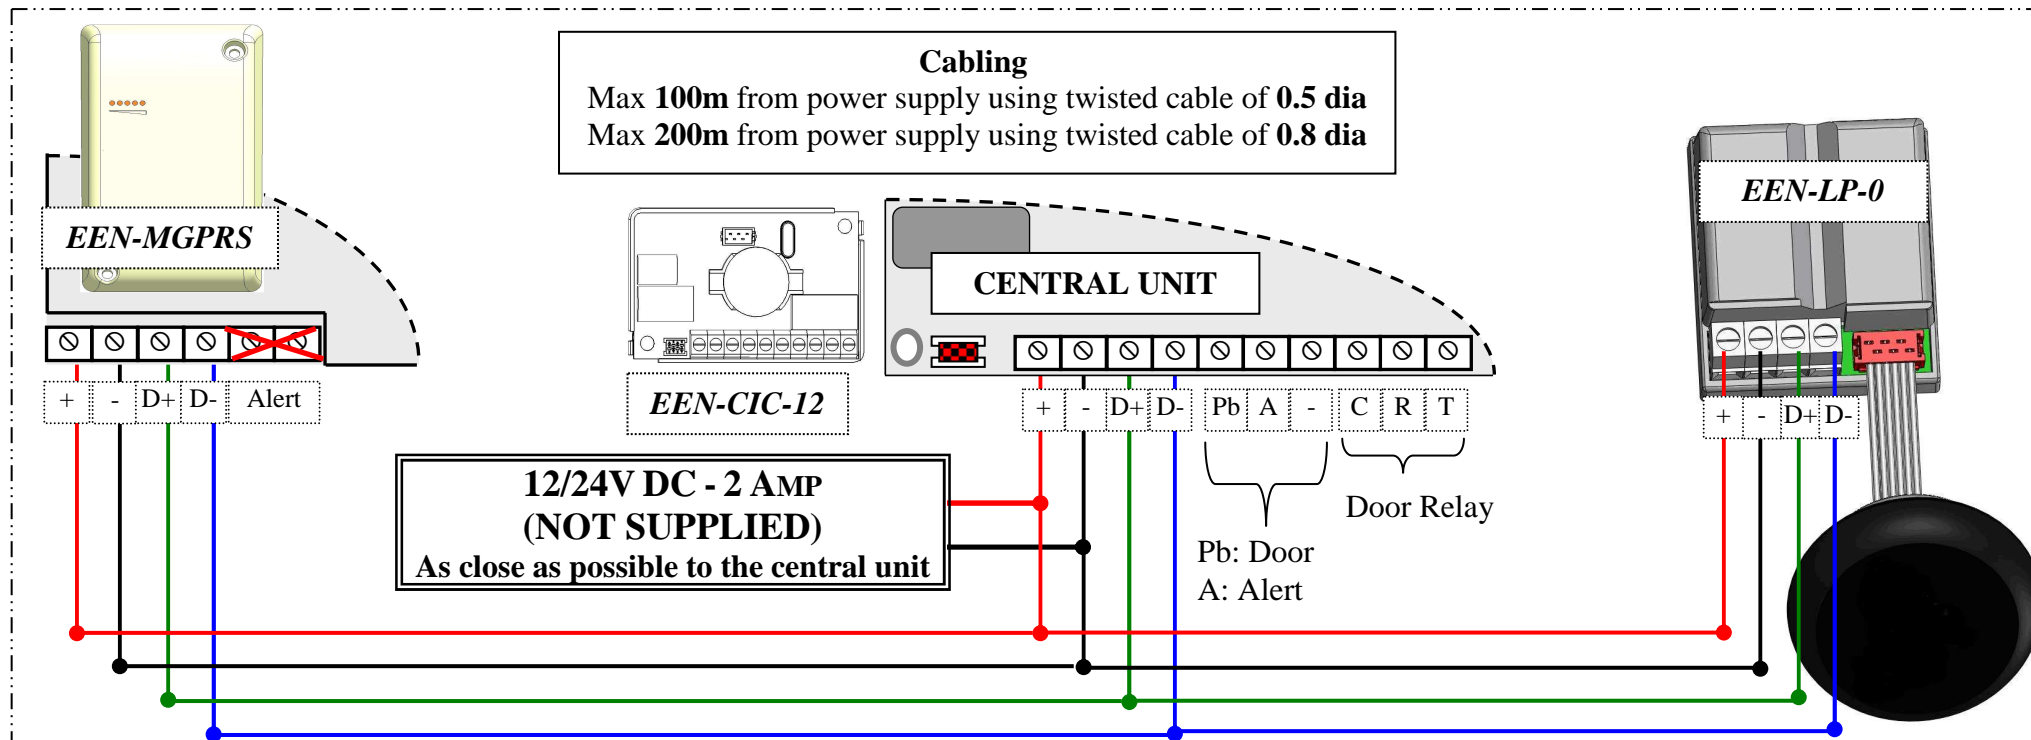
Cabling
Max **100m** from power supply using twisted cable of **0.5 dia**
Max **200m** from power supply using twisted cable of **0.8 dia**

EEN-MGPRS

| + | - | D+ | D- | Alert |
|---|---|---|---|---|

EEN-CIC-12

CENTRAL UNIT

| + | - | D+ | D- | Pb | A | - | C | R | T |
|---|---|---|---|---|---|---|---|---|---|

Door Relay

Pb: Door
A: Alert

EEN-LP-0

| + | - | D+ | D- |
|---|---|---|---|

12/24V DC - 2 AMP
(NOT SUPPLIED)
As close as possible to the central unit